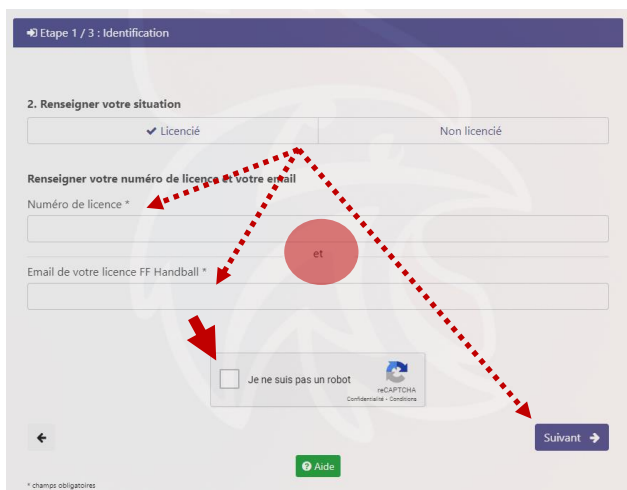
Etape 1 / 3 : Identification

2. Renseigner votre situation

Licencié | Non licencié

Renseigner votre numéro de licence et votre email

Numéro de licence *

et

Email de votre licence FF Handball *

Je ne suis pas un robot
reCAPTCHA
Confidentialité - Conditions

Suivant

Aide

* champs obligatoires